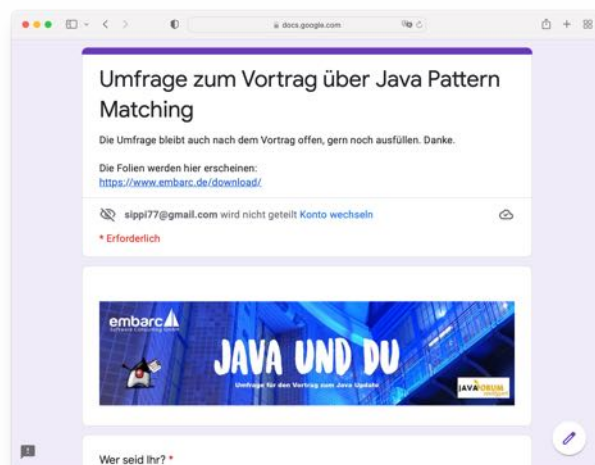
docs.google.com

Umfrage zum Vortrag über Java Pattern Matching

Die Umfrage bleibt auch nach dem Vortrag offen, gern noch ausfüllen. Danke.

Die Folien werden hier erscheinen:
https://www.embarc.de/download/

sippl77@gmail.com wird nicht geteilt Konto wechseln

* Erforderlich

embarc
Software Consulting GmbH

JAVA UND DU

Umfrage für den Vortrag zum Java Update

JAVAFORUM
Stuttgart

Wer seid Ihr? *